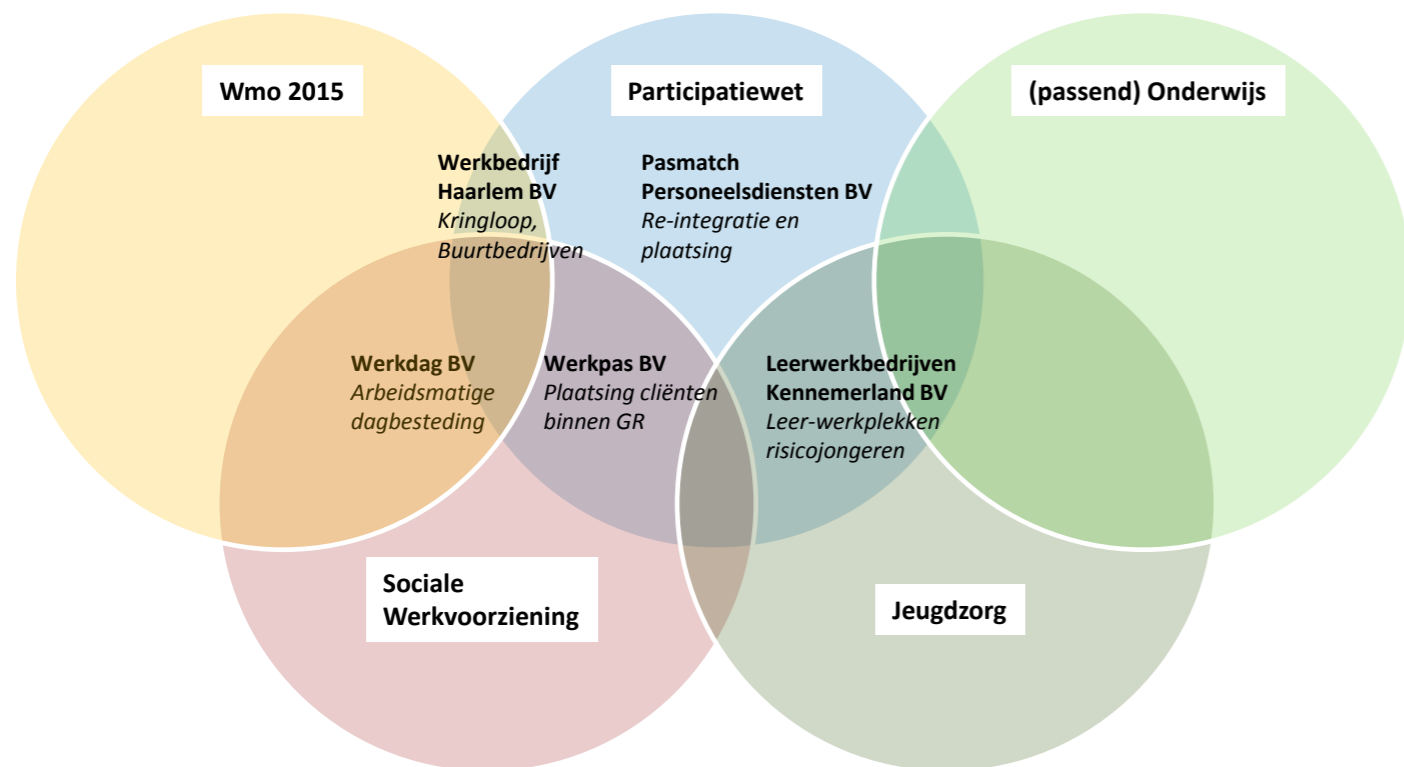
Wmo 2015

Participatiewet

(passend) Onderwijs

Werkbedrijf Haarlem BV
*Kringloop, Buurtbedrijven*

Pasmatch Personeelsdiensten BV
*Re-integratie en plaatsing*

Werkdag BV
*Arbeidsmatige dagbesteding*

Werkpas BV
*Plaatsing cliënten binnen GR*

Leerwerkbedrijven Kennemerland BV
*Leer-werkplekken risicojongeren*

Sociale Werkvoorziening

Jeugdzorg